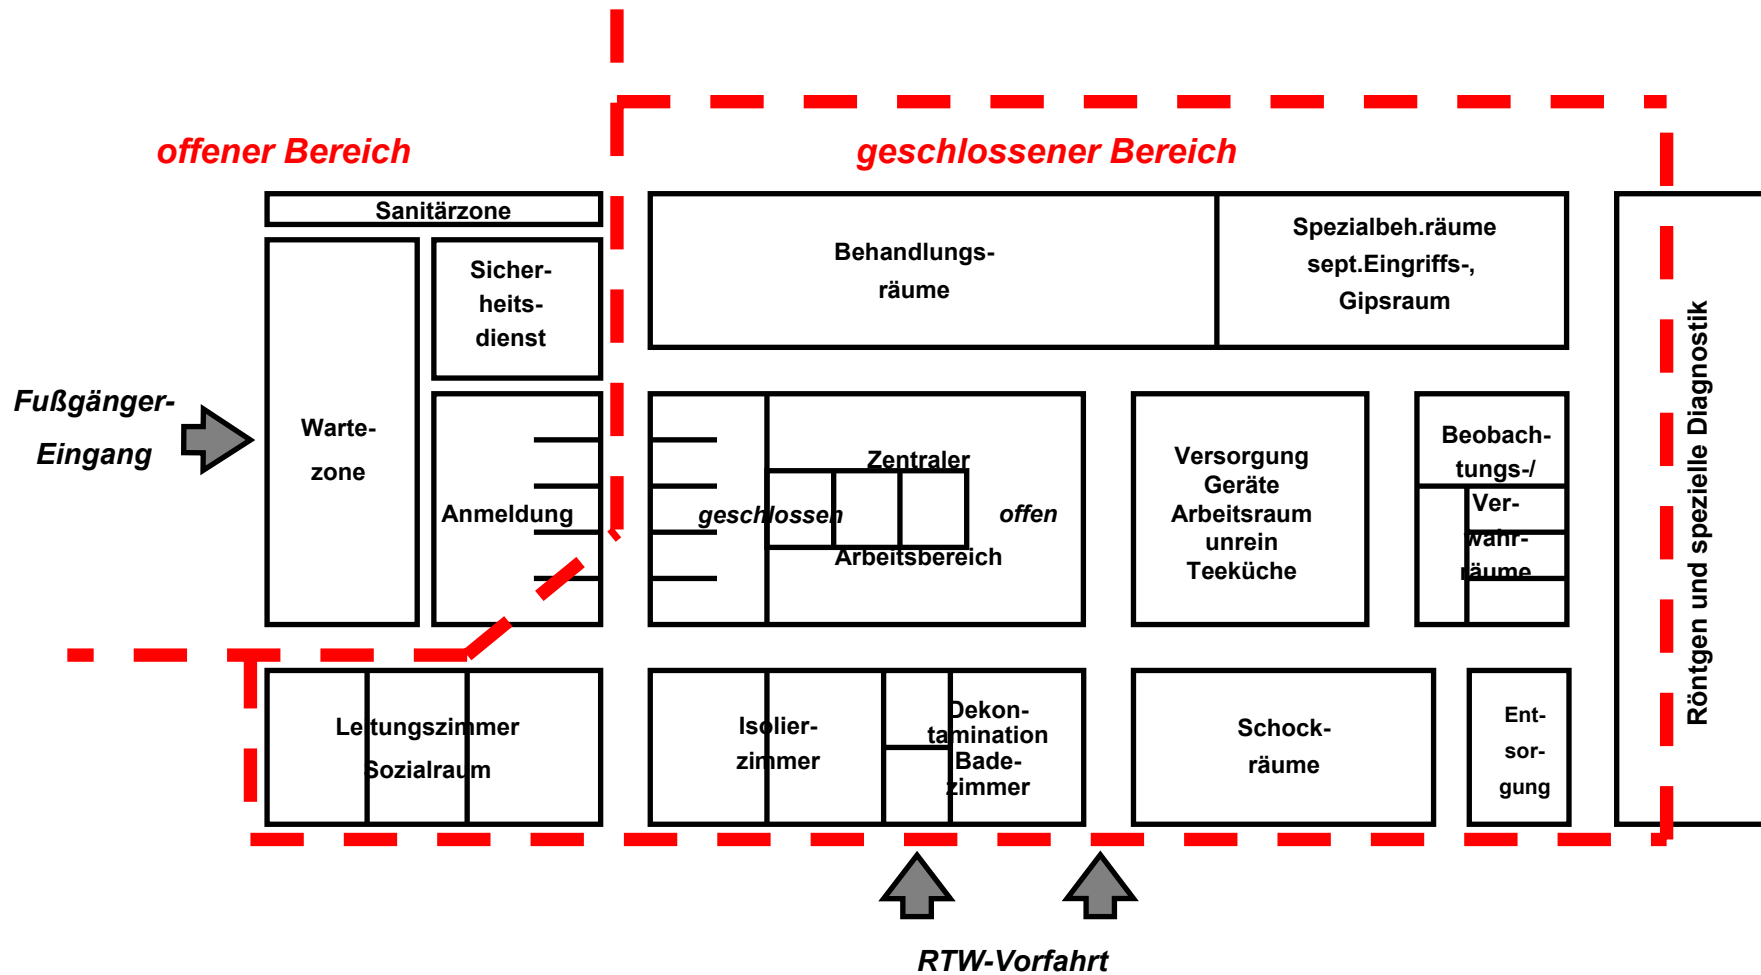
offener Bereich

geschlossener Bereich

Sanitärzone

Sicherheitsdienst

Behandlungsräume

Spezialbeh.räume sept.Eingriffs-, Gipsraum

Fußgänger-Eingang

Wartezone

Anmeldung

Zentraler Arbeitsbereich

geschlossen

offen

Versorgung Geräte Arbeitsraum unrein Teeküche

Beobachtungs-/ Verwahrräume

Röntgen und spezielle Diagnostik

Leitungszimmer Sozialraum

Isolierzimmer

Dekontamination Badezimmer

Schockräume

Entsorgung

RTW-Vorfahrt